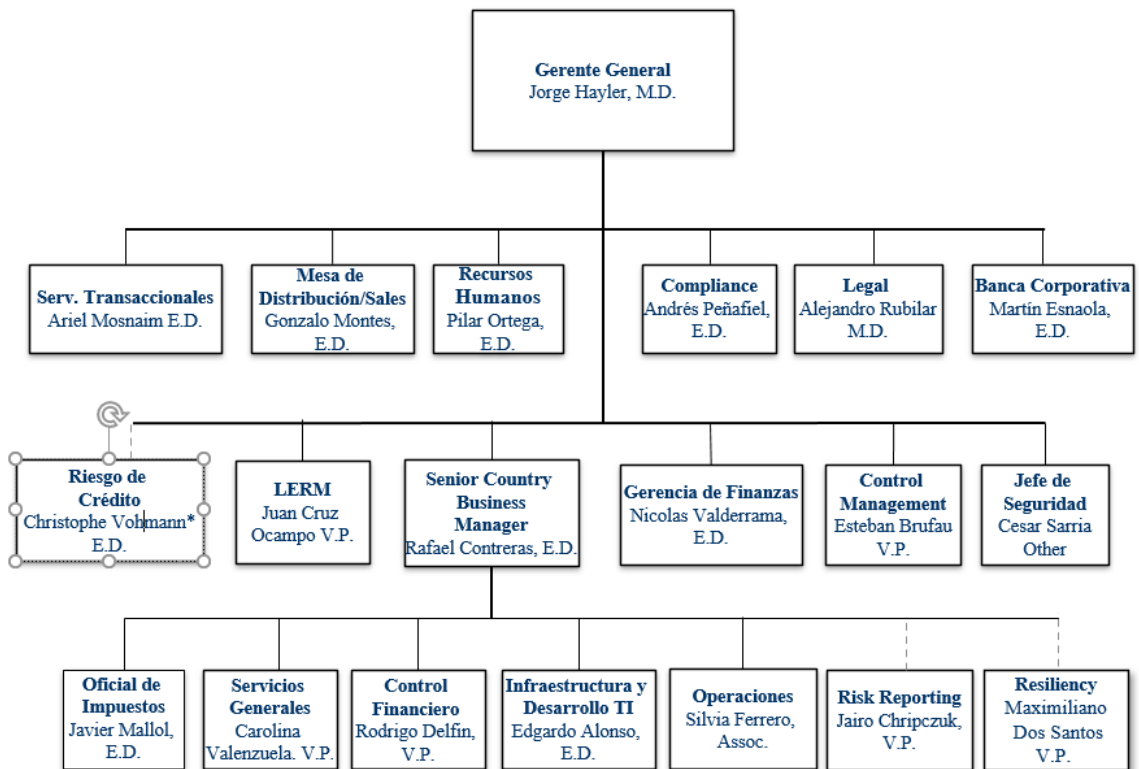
Gerente General
Jorge Hayler, M.D.

Serv. Transaccionales
Ariel Mosnaim E.D.

Mesa de Distribución/Sales
Gonzalo Montes, E.D.

Recursos Humanos
Pilar Ortega, E.D.

Compliance
Andrés Peñafiel, E.D.

Legal
Alejandro Rubilar M.D.

Banca Corporativa
Martín Esnaola, E.D.

Riesgo de Crédito
Christophe Vohmann* E.D.

LERM
Juan Cruz Ocampo V.P.

Senior Country Business Manager
Rafael Contreras, E.D.

Gerencia de Finanzas
Nicolas Valderrama, E.D.

Control Management
Esteban Brufau V.P.

Jefe de Seguridad
Cesar Sarria Other

Oficial de Impuestos
Javier Mallol, E.D.

Servicios Generales
Carolina Valenzuela. V.P.

Control Financiero
Rodrigo Delfin, V.P.

Infraestructura y Desarrollo TI
Edgardo Alonso, E.D.

Operaciones
Silvia Ferrero, Assoc.

Risk Reporting
Jairo Chripczuk, V.P.

Resiliency
Maximiliano Dos Santos V.P.